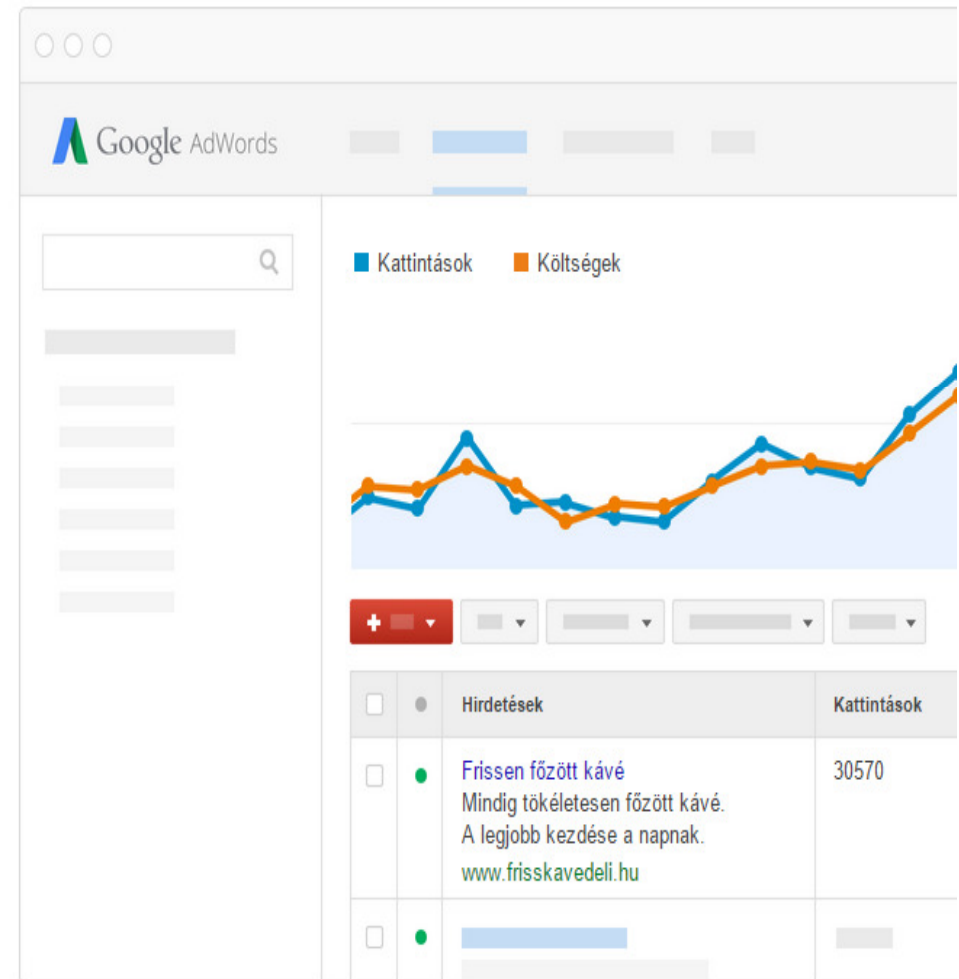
Google AdWords

Kattintások Költségek

+

| | | Hirdetések | Kattintások |
|---|---|---|---|
| | | Frissen főzött kávé<br>Mindig tökéletesen főzött kávé.<br>A legjobb kezdése a napnak.<br>www.frisskavedeli.hu | 30570 |
| | | | |